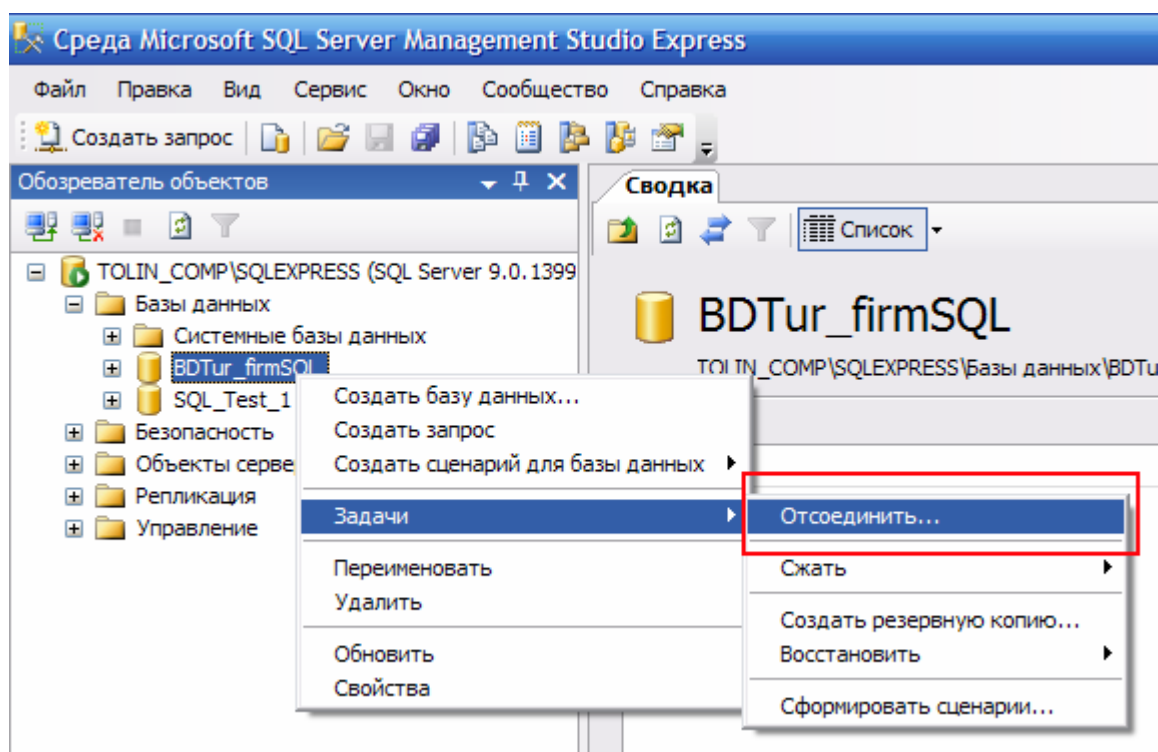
Среда Microsoft SQL Server Management Studio Express

Файл Правка Вид Сервис Окно Сообщество Справка

Создать запрос

Обозреватель объектов

TOLIN_COMP\SQLEXPRESS (SQL Server 9.0.1399
Базы данных
Системные базы данных
BDTur_firmSQL
SQL_Test_1
Безопасность
Объекты серве
Репликация
Управление

Создать базу данных...
Создать запрос
Создать сценарий для базы данных
Задачи
Переименовать
Удалить
Обновить
Свойства

Отсоединить...
Сжать
Создать резервную копию...
Восстановить
Сформировать сценарии...

Сводка

Список

BDTur_firmSQL

TOLIN_COMP\SQLEXPRESS\Базы данных\BDTu